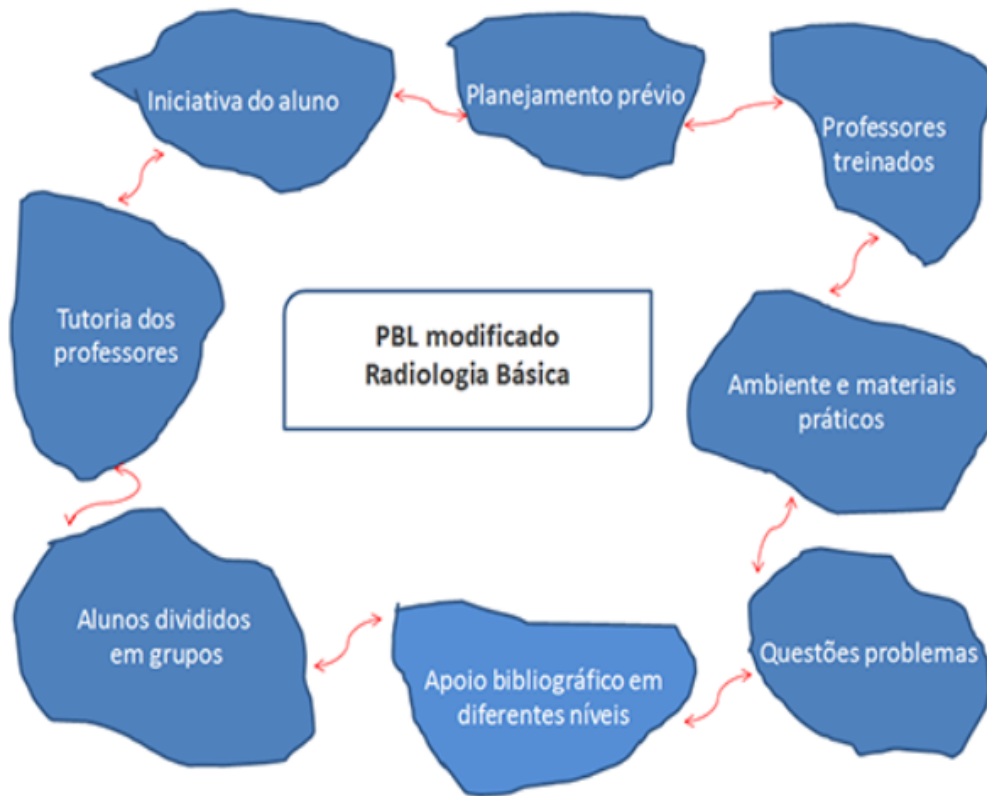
Iniciativa do aluno

Planejamento prévio

Professores treinados

PBL modificado
Radiologia Básica

Tutoria dos professores

Ambiente e materiais práticos

Alunos divididos em grupos

Apoio bibliográfico em diferentes níveis

Questões problemas